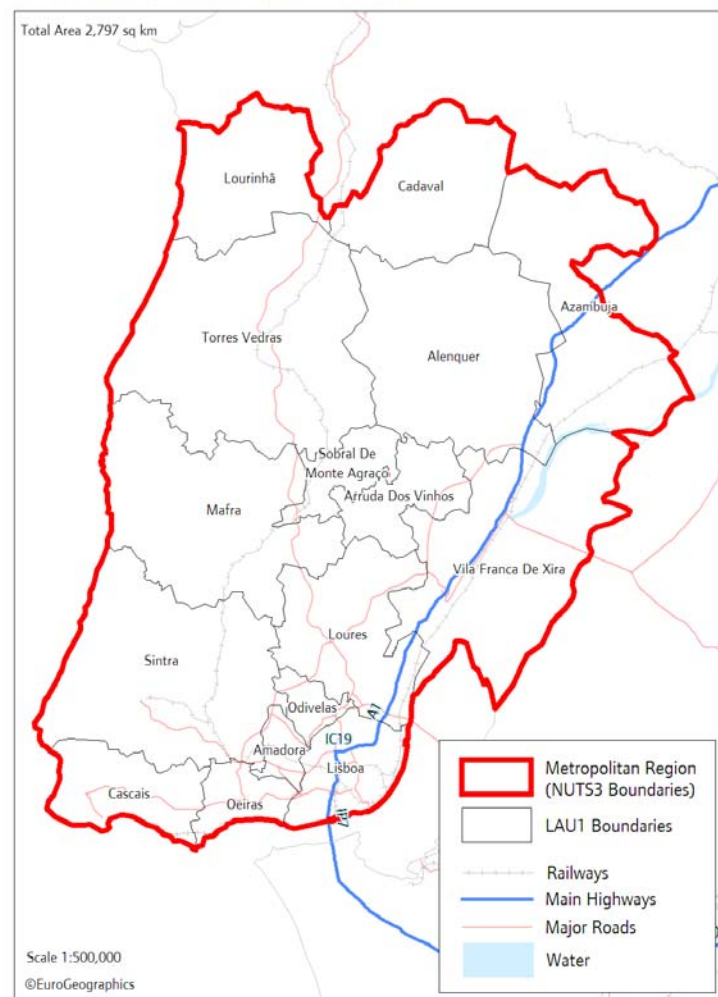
Total Area 2,797 sq km

Lourinhã

Cadaval

Azambuja

Torres Vedras

Alenquer

Sobral De Monte Agraço

Arruda Dos Vinhos

Mafra

Vila Franca De Xira

Loures

Sintra

Odivelas

A1

IC19

Amadora

Lisboa

Cascais

Oeiras

A2

Metropolitan Region (NUTS3 Boundaries)

LAU1 Boundaries

Railways

Main Highways

Major Roads

Water

Scale 1:500,000

©EuroGeographics